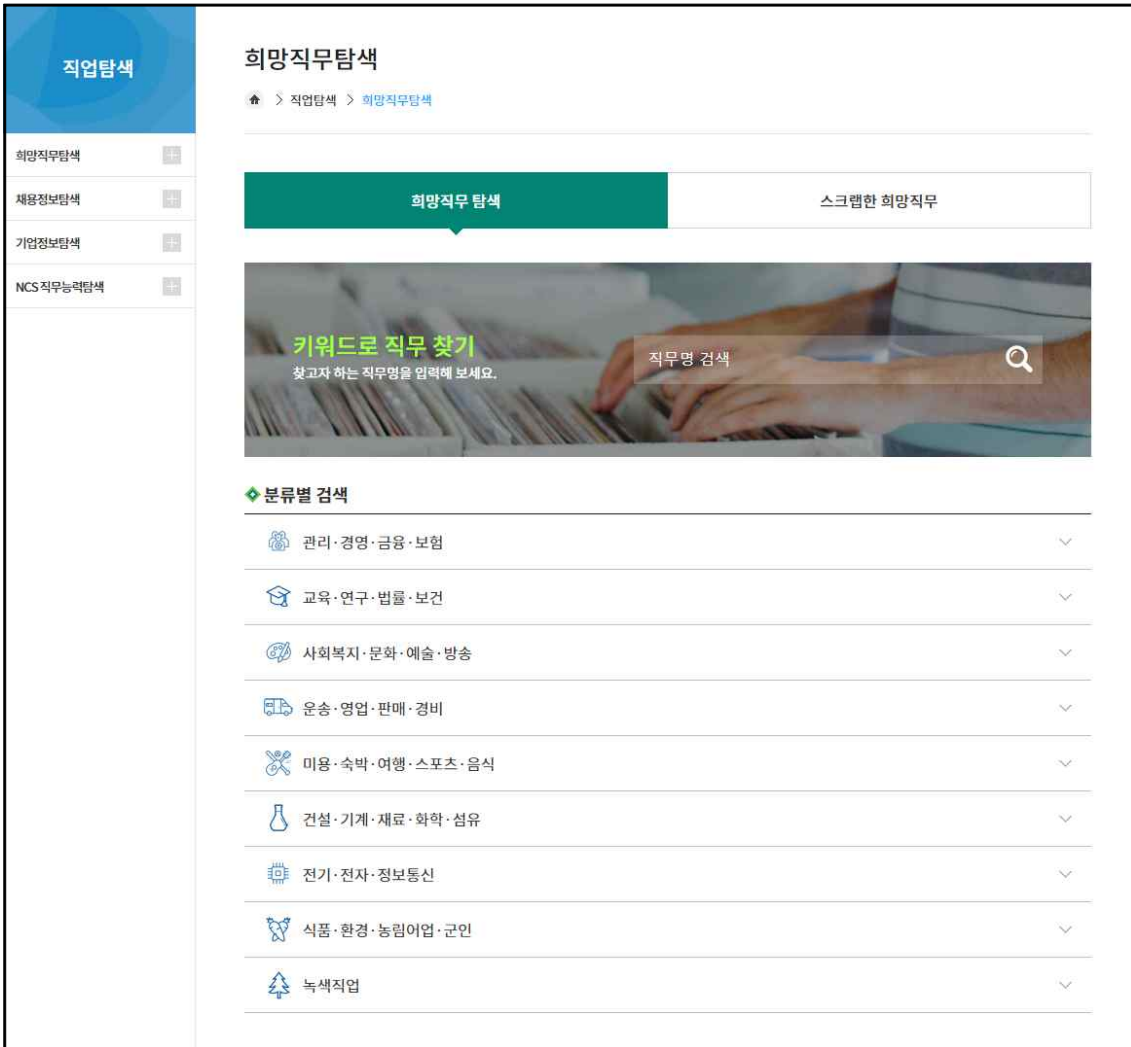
직업탐색

희망직무탐색
채용정보탐색
기업정보탐색
NCS 직무능력탐색

희망직무탐색

> 직업탐색 > 희망직무탐색

희망직무 탐색
스크랩한 희망직무

키워드로 직무 찾기
찾고자 하는 직무명을 입력해 보세요.

직무명 검색

분류별 검색

관리·경영·금융·보험
교육·연구·법률·보건
사회복지·문화·예술·방송
운송·영업·판매·경비
미용·숙박·여행·스포츠·음식
건설·기계·재료·화학·섬유
전기·전자·정보통신
식품·환경·농림어업·군인
녹색직업